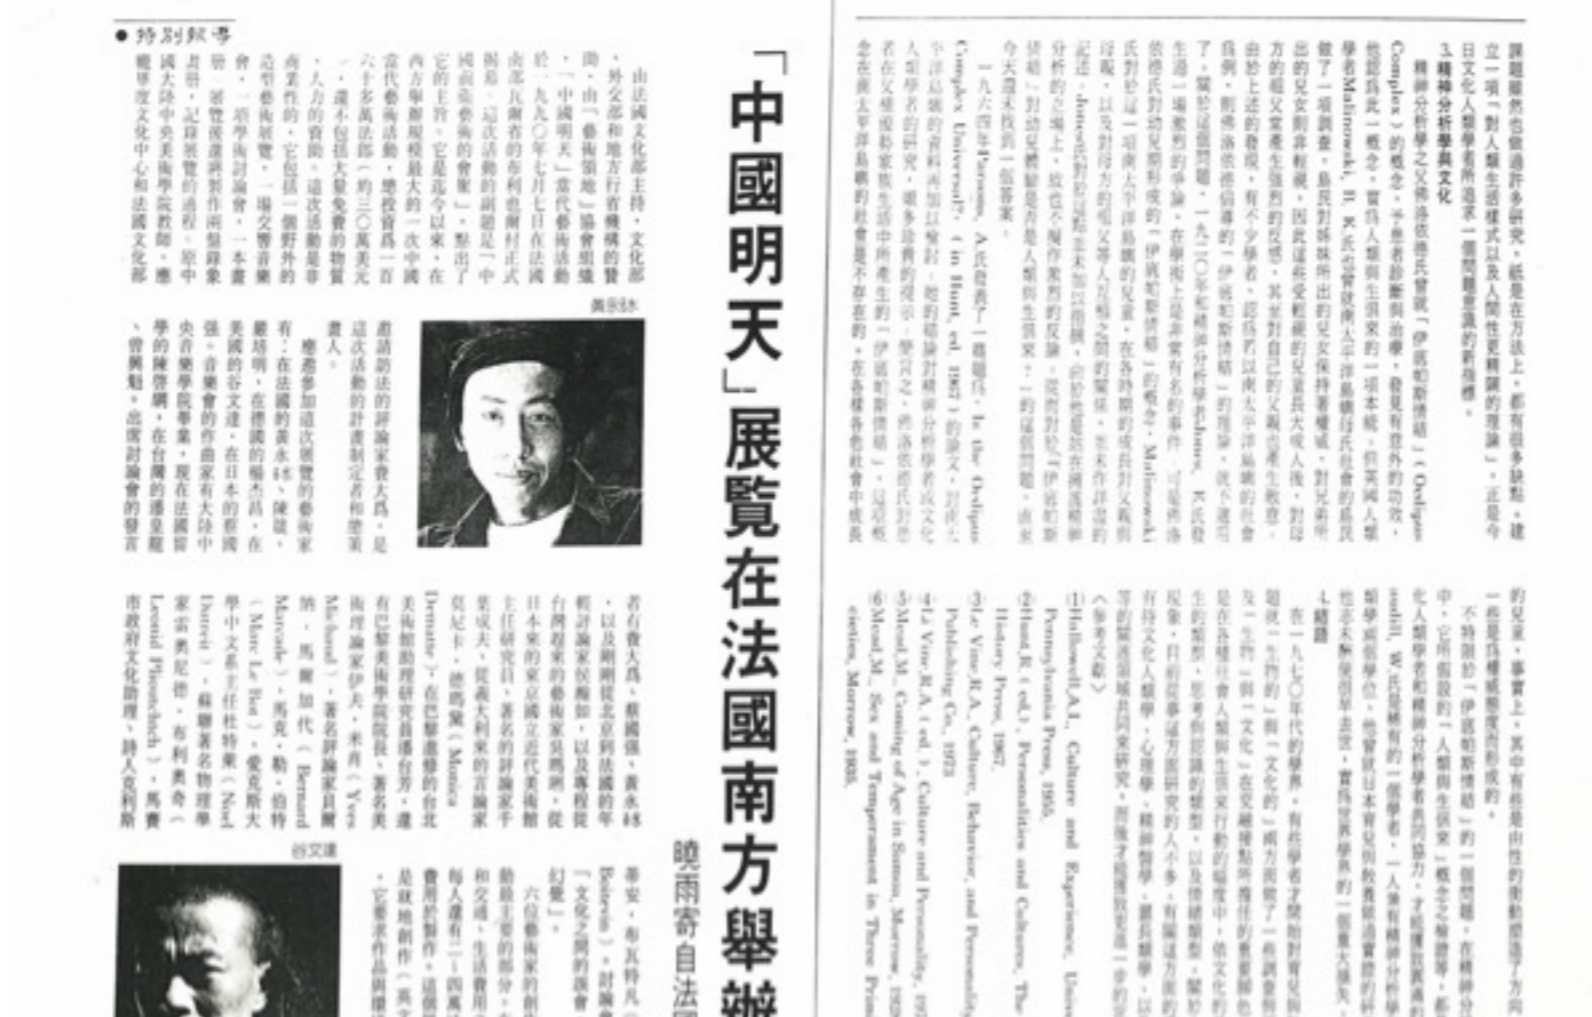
特別報導

「中國明天」展覽在法國南方舉辦

曉雨寄自法國

由法國文化部主持，文化部、外交部和地方行省機構的贊助，由「藝術領地」協會組織、「中國明天」當代藝術活動於一九九〇年七月七日在法國南部瓦爾省的布利藝術村正式揭幕。這次活動的副題是「中國前衛藝術的會聚」，點出了它的主旨。它是近今以來，在西方舉辦規模最大的一次中國當代藝術活動。總投資爲一百六十多萬法郎（約三〇萬美元），還不包括大量免費的物質、人力的資助。這次活動是非商業性的，它包括一個野外的造型藝術展覽，一場交響音樂會，一項學術討論會，一本畫冊，展覽後還將製作兩盤錄像帶，記錄展覽的過程。原中國大陸中央美術學院教師、應巴黎秋季文化中心和法國文化部

費大爲

邀請訪法的評論家費大爲，是這次活動的計畫制定者和策畫人。

應邀參加這次展覽的藝術家有：在法國的黃永砯、陳箴、嚴培明，在德國的楊杰昌，在美國的谷文達，在日本的蔡國強。音樂會的作曲家有大陸中央音樂學院畢業，現在法國留學的陳其鋼，在台灣的潘皇龍、曾興魁。出席討論會的發言者有費大爲、蔡國強、黃永砯，以及剛剛從北京到法國的年輕評論家侯瀚如，以及專程從台灣趕來的藝術家吳瑪悧，從日本來的東京國立近代美術館主任研究員，著名的評論家千葉成夫，從義大利來的言論家莫尼卡．德瑪黛（Monica Dematte）在巴黎歷修的台北美術館助理研究員蕭台芳，還有巴黎美術學院院長，著名美術理論家伊夫．米肖（Yves Michaud），著名評論家貝爾納．馬爾加代（Bernard Marcade）、馬克．勒．伯（Marc Le Bot）、愛克斯大學中文系主任杜特萊（Noel Dutrait）、蘇聯著名物理學家雷列尼德．布利奧奇（Leonid Plioutchch）、馬賽市政府文化助理，詩人克利斯

谷文達

蒂安．布瓦特凡（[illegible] Boitevin）。討論會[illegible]「文化之間的誤會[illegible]幻覺」。

六位藝術家的創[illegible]動是主要的部分。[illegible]和交通，生活費用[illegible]每人還有二一四萬法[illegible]費用於製作。這個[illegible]是就地創作（其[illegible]，它要求作品與環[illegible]

課題雖然也做過許多研究，祇是在方法上，都有很多缺點，建立一項「對人類生活樣式以及人間性更精譚的理論」，正是今日文化人類學者所追求，個問題意識的新指標。

3.精神分析學與文化

精神分析學之父佛洛依德氏曾就「伊底帕斯情結」（Oedipus Complex）的概念，予患者診斷與治療，發現有意外的功效。他認爲此一概念，實爲人類與生俱來的一項本能。但英國人類學者Malinowski, B. K. 氏在調查大平洋島嶼托比安島民做了一項調查，島民對母族所出的兒女保持著權威，對兒弟所出的兒女則非常輕視，因此這些受輕視的兒童長大成人後，對母方的叔父常產生強烈的反感，甚至對自己的父親也產生敵意。由於上述的發現，有不少學者，認爲若以南太平洋島嶼的社會爲例，則佛洛依德倡導的「伊底帕斯情結」的理論，就不適用了。關於這個問題，一九二〇年代和精神分析學者Jones, E. 氏發生過一場激烈的爭論，在學術上是非常有名的事件。可是佛洛依德氏對托比安島民的觀念，「伊底帕斯情結」的概念，Malinowski氏對於這一項南太平洋島嶼的兒童，在各時期的成長對父親與母親，以及對母方的叔父等人其相互之間的關係，並未作非常的記述。Jones氏對於這點並未加以指摘，但從他站在精神分析的立場上，故也不履作貫徹的反論，現在對於「伊底帕斯情結」，對於兒童發展而言是人類與生俱來，一的這個問題，尚未今天還未找到一個答案。

一九六四年Parsons, A. 氏發表了一篇題爲「In the Oedipus Complex Universal?」（in Hunt, ed. 1967）的論文，對於太平洋島嶼的資料再加以檢討，她的結論對精神分析學者或文化人類學者的研究，頗多具有的提示，譬如說，佛洛依德氏所觀察在父權優勢家族生活中所產生的「伊底帕斯情結」，這種概念在南太平洋島嶼的社會是不存在的，在各種各色社會中成長的兒童，事實上，其中有些是由性的衝動底流了方向，一些是爲種種感應而形成的。

不特別於「伊底帕斯情結」的一個問題，在精神分析中，它所假設的「人類與生俱來」概念之驗證學，都有文化人類學者和精神分析學者共同協力，才能獲致其適切的結論。Hallowell, W. 氏是唯有的一個學者，一人兼有精神分析學學和學位，他曾就日本育兒與教養提出實證的研究，性示未解決的學者，實爲從其學其的一個重大擴大。

4.結語

在一九七〇年代的學界，有些學者才開始對育兒與其關係，「生物的」與「文化的」成爲問題了，而論者雖然也提及「生物」與「文化」在兒童行動的領域中，依文化的是在各種社會人類與生俱來行動的領域中，依文化的生的類型，思考與認識的類型，以及情緒類型，關於這現象，目前從事這方面研究的人不多，有關這方面的有待文化人類學，心理學，精神醫學，靈長類學，以及等的緊密協同共同來研究，而後才能獲致答案一步的解答。

〈參考文獻〉

(1) Hallowell, A.I., Culture and Experience, University of Pennsylvania Press, 1955.

(2) Hunt, R. (ed.), Personalities and Cultures, The History Press, 1967.

(3) Le Vine, R.A., Culture, Behavior, and Personality, Publishing Co., 1973

(4) Le Vine, R.A. (ed.), Culture and Personality, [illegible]

(5) Mead, M., Coming of Age in Samoa, Morrow, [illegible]

(6) Mead, M., Sex and Temperament in Three Primitive Societies, Morrow, 1935.